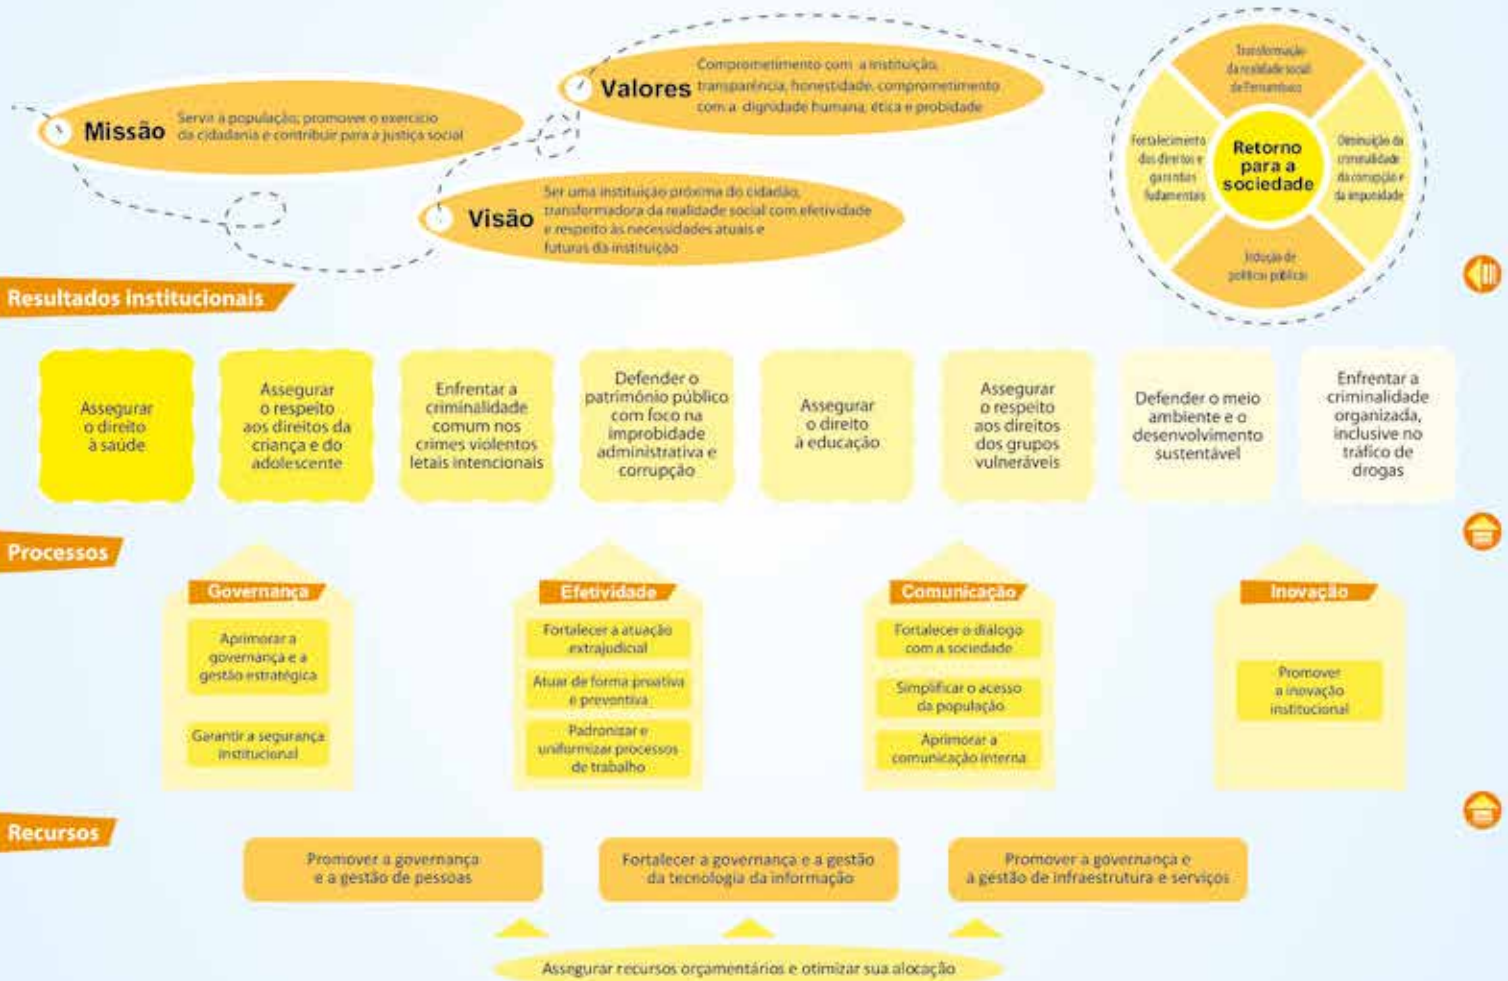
Valores Comprometimento com a instituição, transparência, honestidade, comprometimento com a dignidade humana, ética e probidade

Missão Servir à população; promover o exercício da cidadania e contribuir para a justiça social

Visão Ser uma instituição próxima do cidadão, transformadora da realidade social com efetividade e respeito às necessidades atuais e futuras da instituição

Transformação da realidade social de Pernambuco

Fortalecimento dos direitos e garantias fundamentais

Retorno para a sociedade

Diminuição da criminalidade da corrupção e da impunidade

Indução de políticas públicas

Resultados Institucionais

Assegurar o direito à saúde

Assegurar o respeito aos direitos da criança e do adolescente

Enfrentar a criminalidade comum nos crimes violentos letais intencionais

Defender o patrimônio público com foco na improbidade administrativa e corrupção

Assegurar o direito à educação

Assegurar o respeito aos direitos dos grupos vulneráveis

Defender o meio ambiente e o desenvolvimento sustentável

Enfrentar a criminalidade organizada, inclusive no tráfico de drogas

Processos

Governança

Aprimorar a governança e a gestão estratégica

Garantir a segurança institucional

Efetividade

Fortalecer a atuação extrajudicial

Atuar de forma proativa e preventiva

Padronizar e uniformizar processos de trabalho

Comunicação

Fortalecer o diálogo com a sociedade

Simplificar o acesso da população

Aprimorar a comunicação interna

Inovação

Promover a inovação institucional

Recursos

Promover a governança e a gestão de pessoas

Fortalecer a governança e a gestão da tecnologia da informação

Promover a governança e a gestão de infraestrutura e serviços

Assegurar recursos orçamentários e otimizar sua alocação